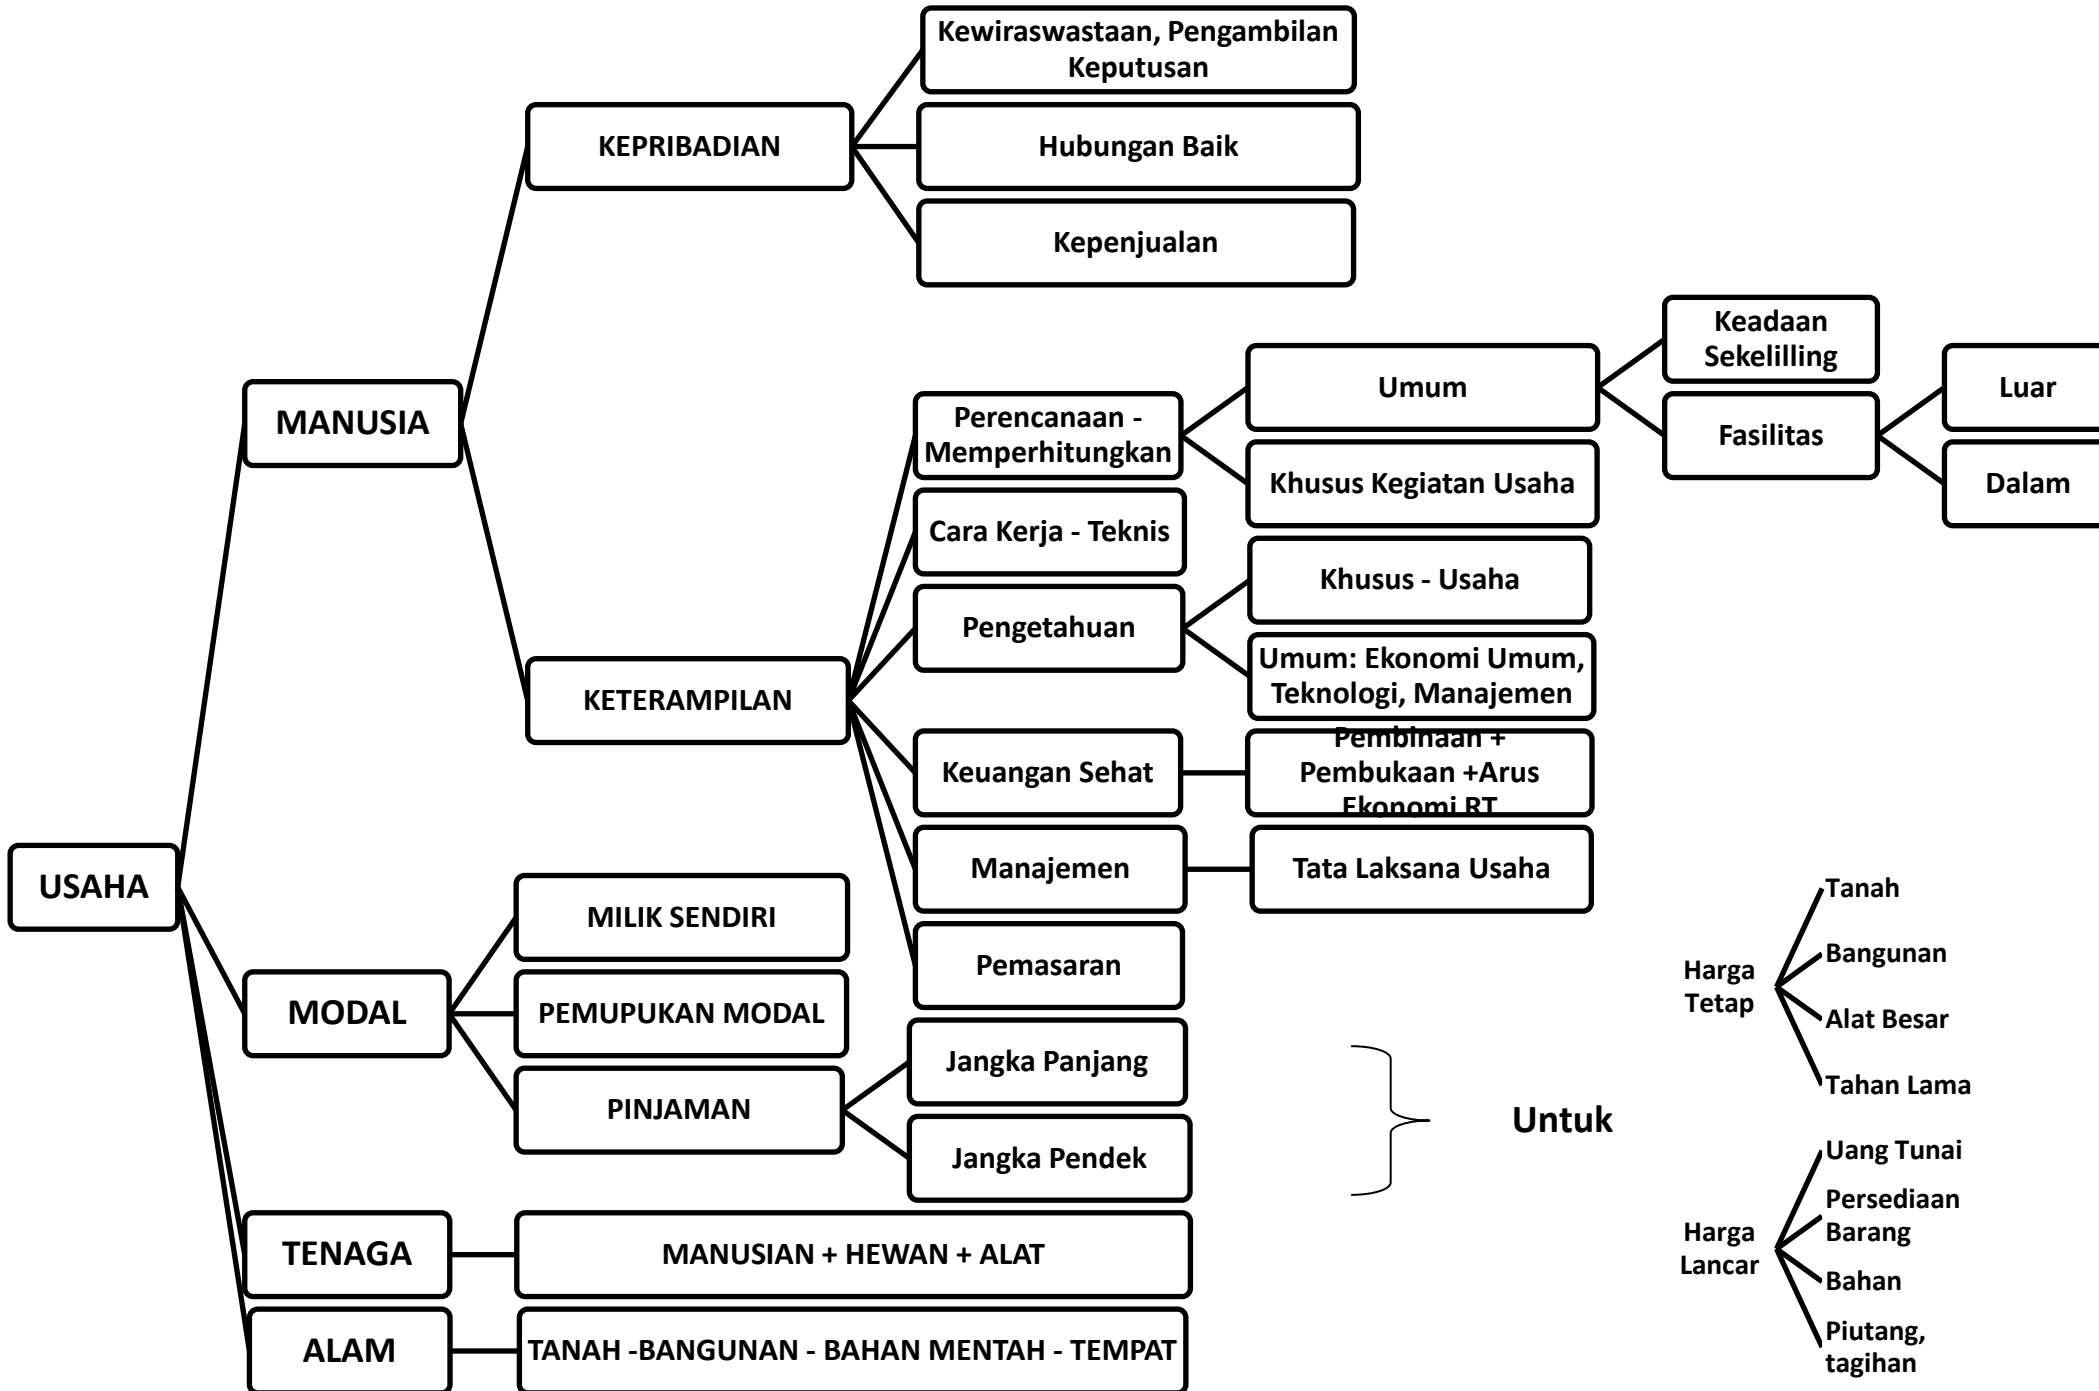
USAHA

MANUSIA

KEPRIBADIAN

Kewiraswastaan, Pengambilan Keputusan

Hubungan Baik

Kepenjualan

KETERAMPILAN

Perencanaan - Memperhitungkan

Umum

Keadaan Sekelilling

Fasilitas

Luar

Dalam

Khusus Kegiatan Usaha

Cara Kerja - Teknis

Pengetahuan

Khusus - Usaha

Umum: Ekonomi Umum, Teknologi, Manajemen

Keuangan Sehat

Pembinaan + Pembukaan +Arus Ekonomi RT

Manajemen

Tata Laksana Usaha

Pemasaran

MODAL

MILIK SENDIRI

PEMUPUKAN MODAL

PINJAMAN

Jangka Panjang

Jangka Pendek

Untuk

Harga Tetap

Tanah

Bangunan

Alat Besar

Tahan Lama

Harga Lancar

Uang Tunai

Persediaan Barang

Bahan

Piutang, tagihan

TENAGA

MANUSIAN + HEWAN + ALAT

ALAM

TANAH -BANGUNAN - BAHAN MENTAH - TEMPAT